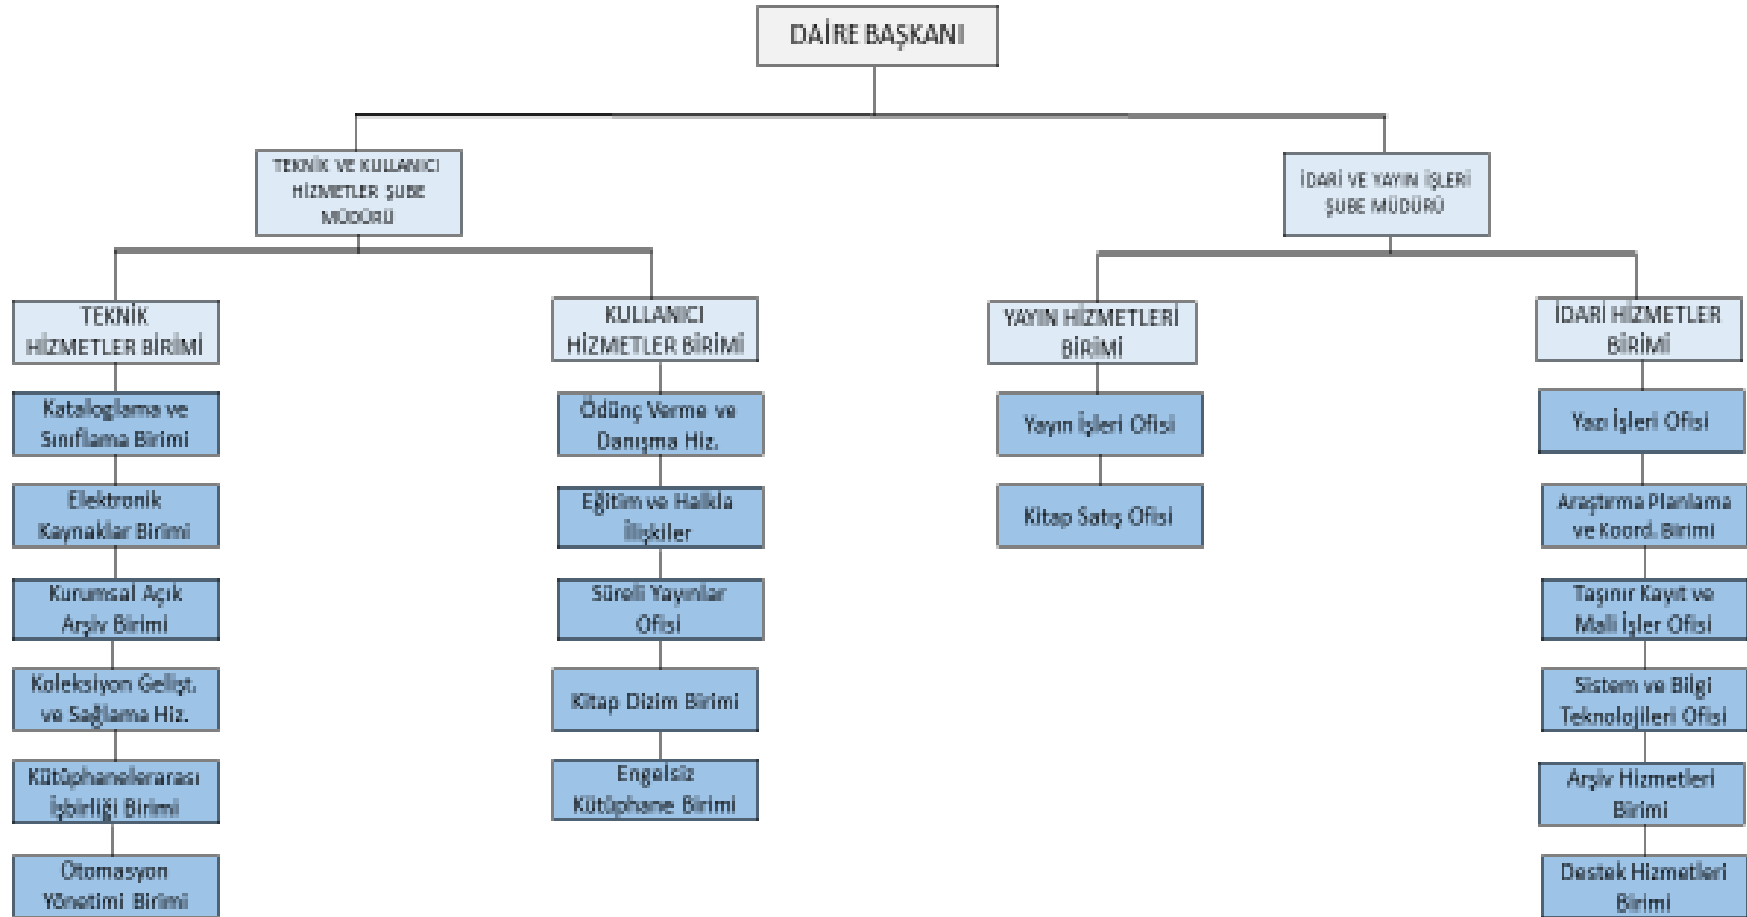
DAİRE BAŞKANI

TEKNİK VE KULLANICI HİZMETLER ŞUBE MÜDÜRÜ

İDARİ VE YAYIN İŞLERİ ŞUBE MÜDÜRÜ

TEKNİK HİZMETLER BİRİMİ

Kataloglama ve Sınıflama Birimi

Elektronik Kaynaklar Birimi

Kurumsal Açık Arşiv Birimi

Koleksiyon Gelişt. ve Sağlama Hiz.

Kütüphanelerarası İşbirliği Birimi

Otomasyon Yönetimi Birimi

KULLANICI HİZMETLER BİRİMİ

Ödünç Verme ve Danışma Hiz.

Eğitim ve Halkla İlişkiler

Süreli Yayınlar Ofisi

Kitap Dizim Birimi

Engelsiz Kütüphane Birimi

YAYIN HİZMETLERİ BİRİMİ

Yayın İşleri Ofisi

Kitap Satış Ofisi

İDARİ HİZMETLER BİRİMİ

Yazı İşleri Ofisi

Araştırma Planlama ve Koord. Birimi

Taşınır Kayıt ve Mali İşler Ofisi

Sistem ve Bilgi Teknolojileri Ofisi

Arşiv Hizmetleri Birimi

Destek Hizmetleri Birimi